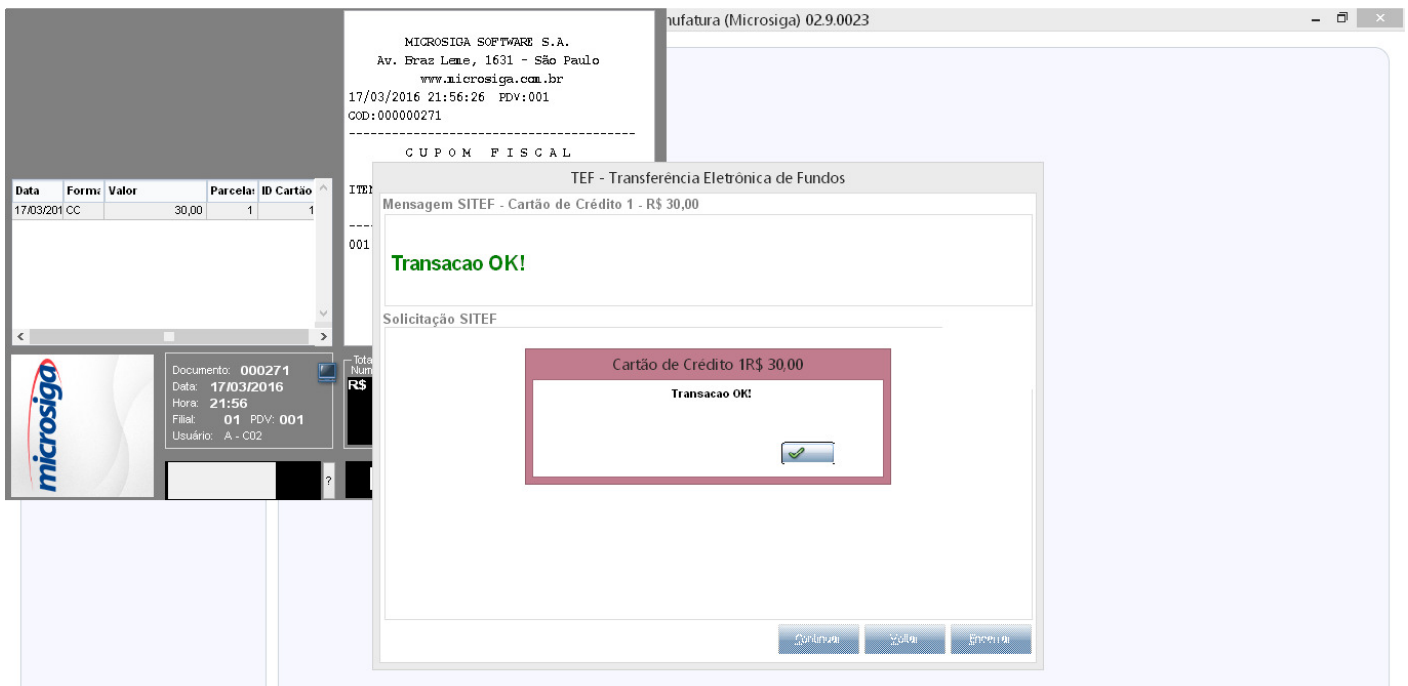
nufatura (Microsiga) 02.9.0023

MICROSIGA SOFTWARE S.A.
Av. Braz Leme, 1631 - São Paulo
www.microsiga.com.br
17/03/2016 21:56:26 PDV:001
COD:000000271
----------------------------------------
C U P O M F I S C A L

ITE
---
001

| Data | Forma | Valor | Parcela | ID Cartão |
|---|---|---|---|---|
| 17/03/201 | CC | 30,00 | 1 | 1 |

microsiga

Documento: 000271
Data: 17/03/2016
Hora: 21:56
Filial: 01 PDV: 001
Usuário: A - C02

Tota
Num
R$

?

TEF - Transferência Eletrônica de Fundos
Mensagem SITEF - Cartão de Crédito 1 - R$ 30,00
Transacao OK!
Solicitação SITEF

Cartão de Crédito 1R$ 30,00
Transacao OK!

Continuar Voltar Encerrar